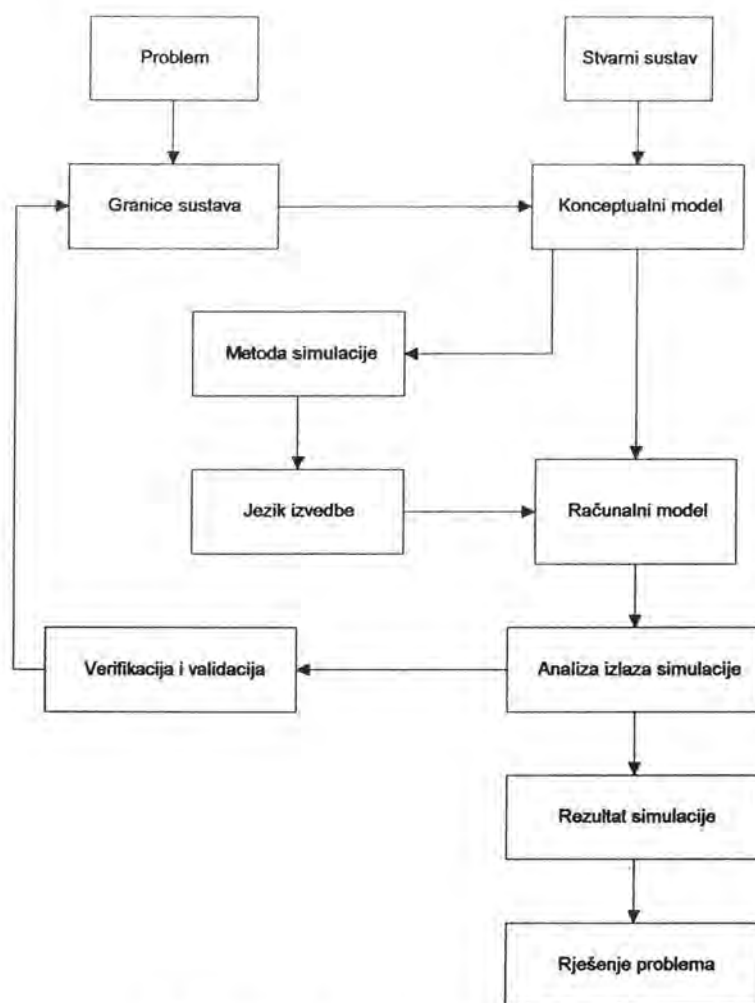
Problem

Stvarni sustav

Granice sustava

Konceptualni model

Metoda simulacije

Jezik izvedbe

Računalni model

Verifikacija i validacija

Analiza izlaza simulacije

Rezultat simulacije

Rješenje problema